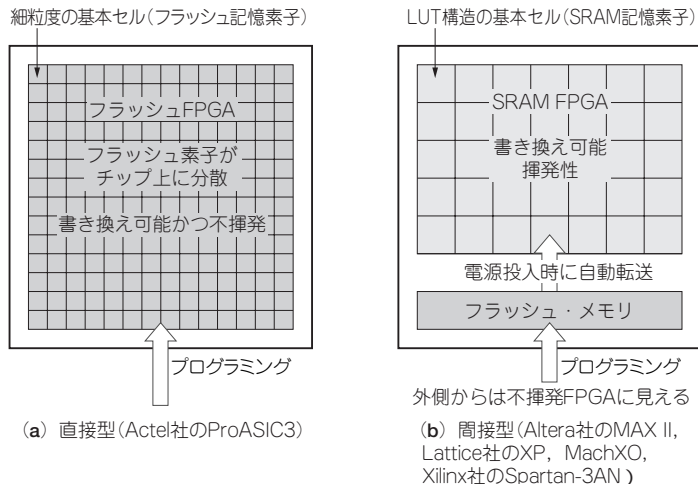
細粒度の基本セル(フラッシュ記憶素子)

フラッシュFPGA

フラッシュ素子がチップ上に分散

書き換え可能かつ不揮発

プログラミング

(a) 直接型(Actel社のProASIC3)

LUT構造の基本セル(SRAM記憶素子)

SRAM FPGA

書き換え可能揮発性

電源投入時に自動転送

フラッシュ・メモリ

プログラミング

外側からは不揮発FPGAに見える

(b) 間接型(Altera社のMAX II, Lattice社のXP, MachXO, Xilinx社のSpartan-3AN)